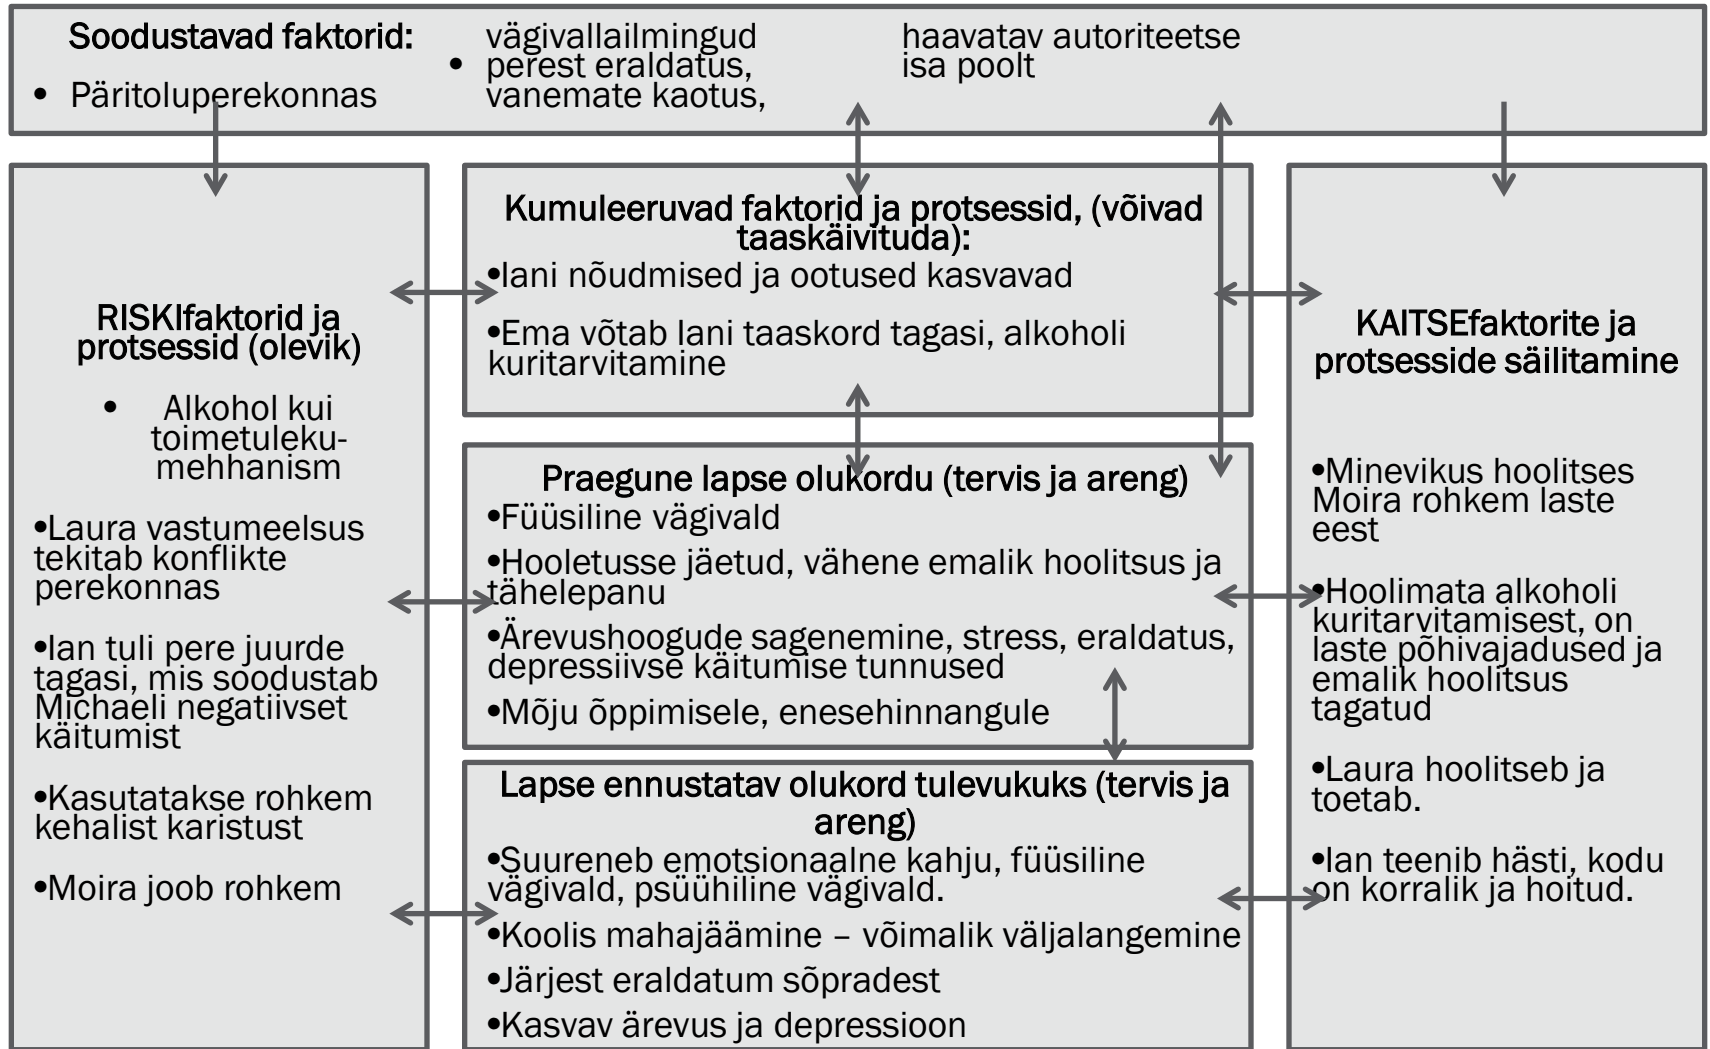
Soodustavad faktorid:

• Päritoluperekonnas vägivallailmingud

• perest eraldatus, vanemate kaotus, haavatav autoriteetse isa poolt

RISKIfaktorid ja protsessid (olevik)

• Alkohol kui toimetulekumehhanism

•Laura vastumeelsus tekitab konflikte perekonnas

•Ian tuli pere juurde tagasi, mis soodustab Michaeli negatiivset käitumist

•Kasutatakse rohkem kehalist karistust

•Moira joob rohkem

Kumuleeruvad faktorid ja protsessid, (võivad taaskäivituda):

•Iani nõudmised ja ootused kasvavad

•Ema võtab Iani taaskord tagasi, alkoholi kuritarvitamine

Praegune lapse olukordu (tervis ja areng)

•Füüsiline vägivald

•Hooletusse jäetud, vähene emalik hoolitsus ja tähelepanu

•Ärevushoogude sagenemine, stress, eraldatus, depressiivse käitumise tunnused

•Mõju õppimisele, enesehinnangule

Lapse ennustatav olukord tulevukuks (tervis ja areng)

•Suureneb emotsionaalne kahju, füüsiline vägivald, psüühiline vägivald.

•Koolis mahajäämine – võimalik väljalangemine

•Järjest eraldatum sõpradest

•Kasvav ärevus ja depressioon

KAITSEfaktorite ja protsesside säilitamine

•Minevikus hoolitses Moira rohkem laste eest

•Hoolimata alkoholi kuritarvitamisest, on laste põhivajadused ja emalik hoolitsus tagatud

•Laura hoolitseb ja toetab.

•Ian teenib hästi, kodu on korralik ja hoitud.